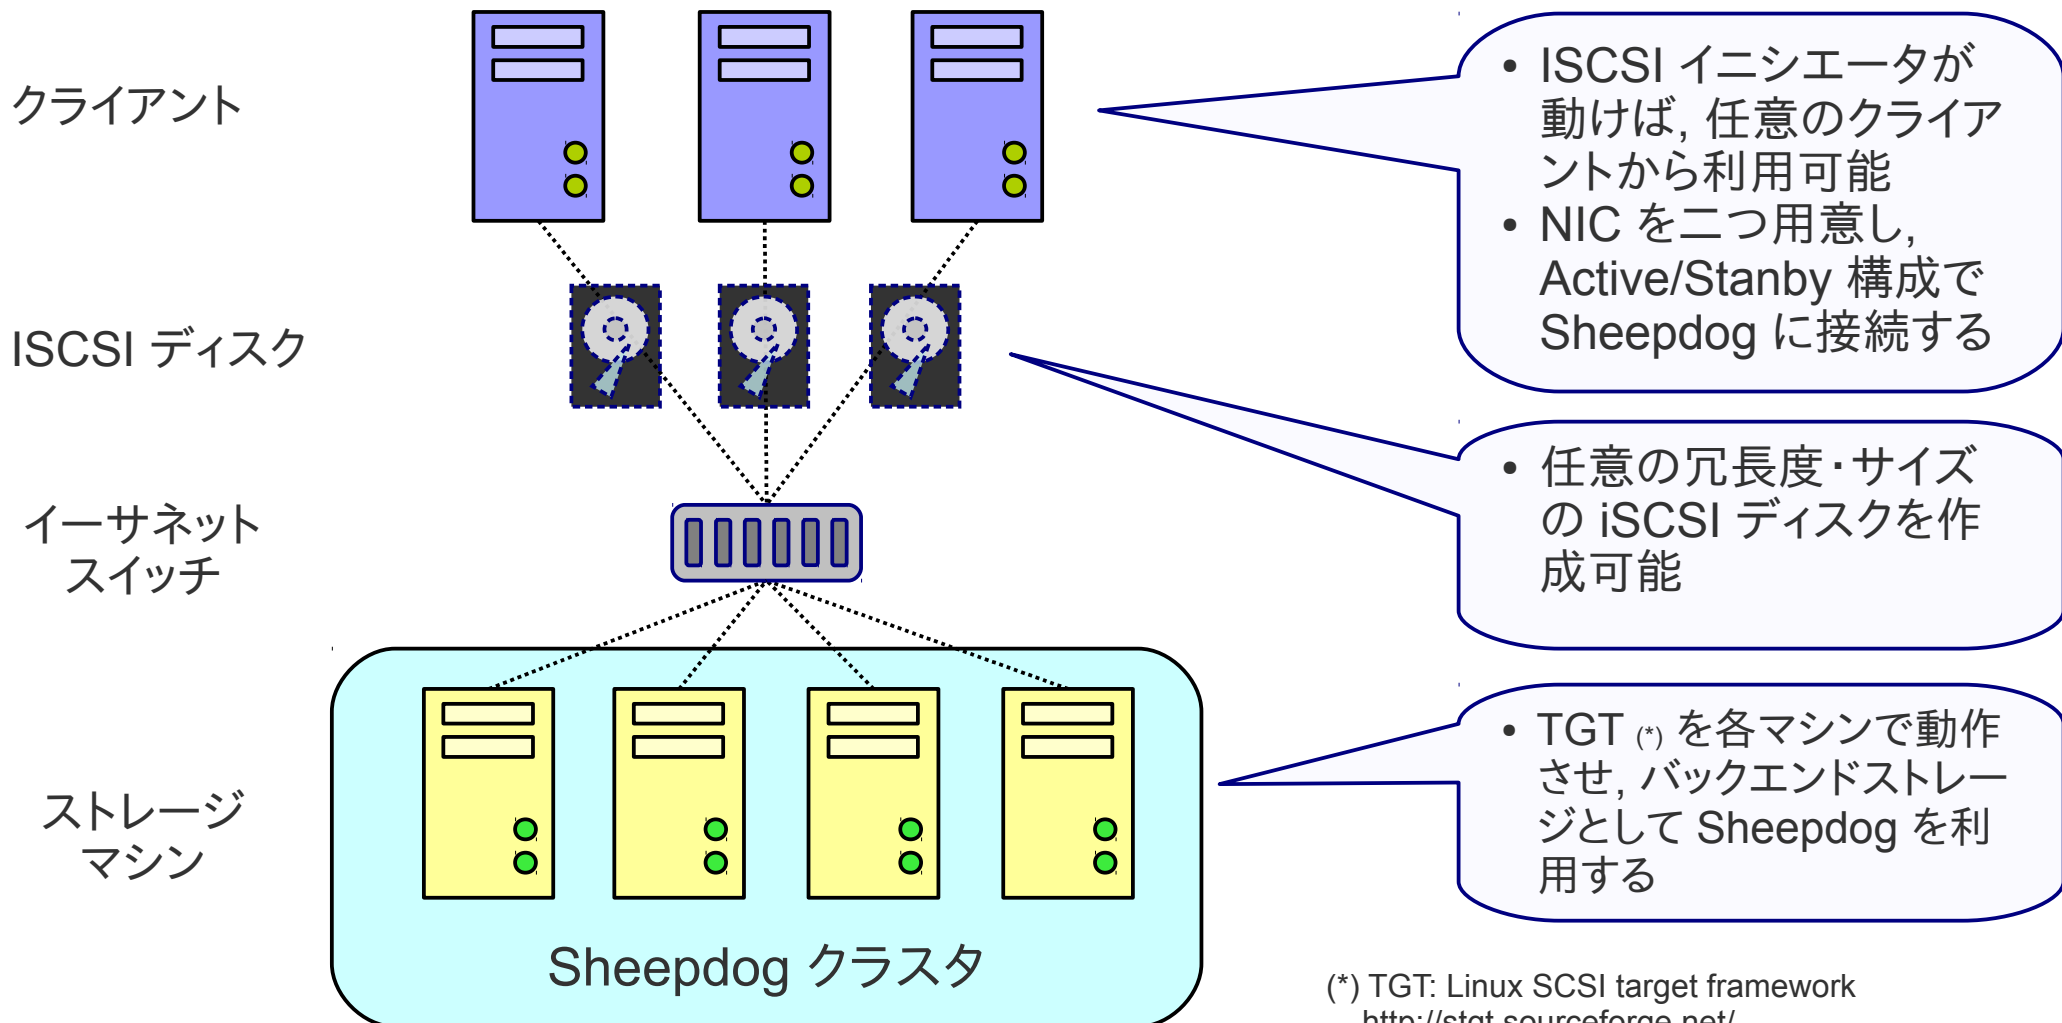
クライアント

ISCSI ディスク

イーサネット
スイッチ

ストレージ
マシン

Sheepdog クラスタ

• ISCSI イニシエータが動けば, 任意のクライアントから利用可能
• NIC を二つ用意し, Active/Stanby 構成で Sheepdog に接続する

• 任意の冗長度・サイズの iSCSI ディスクを作成可能

• TGT (*) を各マシンで動作させ, バックエンドストレージとして Sheepdog を利用する

(*) TGT: Linux SCSI target framework
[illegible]